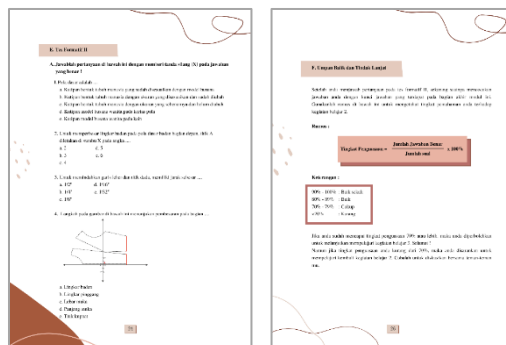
E. Tes Formatif II

A. Jawablah pertanyaan di bawah ini dengan memberi tanda silang (X) pada jawaban yang benar !

1. Pola dasar adalah ....
a. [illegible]
b. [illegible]
c. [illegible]
d. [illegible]
e. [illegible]

2. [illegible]
a. 2
b. 3
c. 4
d. 5
e. 6

3. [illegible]
a. 15°
b. 14°
c. 16°
d. 15,2°
e. 18°

4. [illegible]

a. Lingkar badan
b. Lingkar pinggang
c. Lebar muka
d. Panjang muka
e. Tinggi puncak

75

F. Umpan Balik dan Tindak Lanjut

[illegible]

Rumus :

Tingkat Penguasaan = $\frac{\text{Jumlah Jawaban Benar}}{\text{Jumlah soal}} \times 100\%$

Keterangan :

| | |
|---|---|
| 90% - 100% | Baik sekali |
| 80% - 89% | Baik |
| 70% - 79% | Cukup |
| < 70% | Kurang |

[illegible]

76